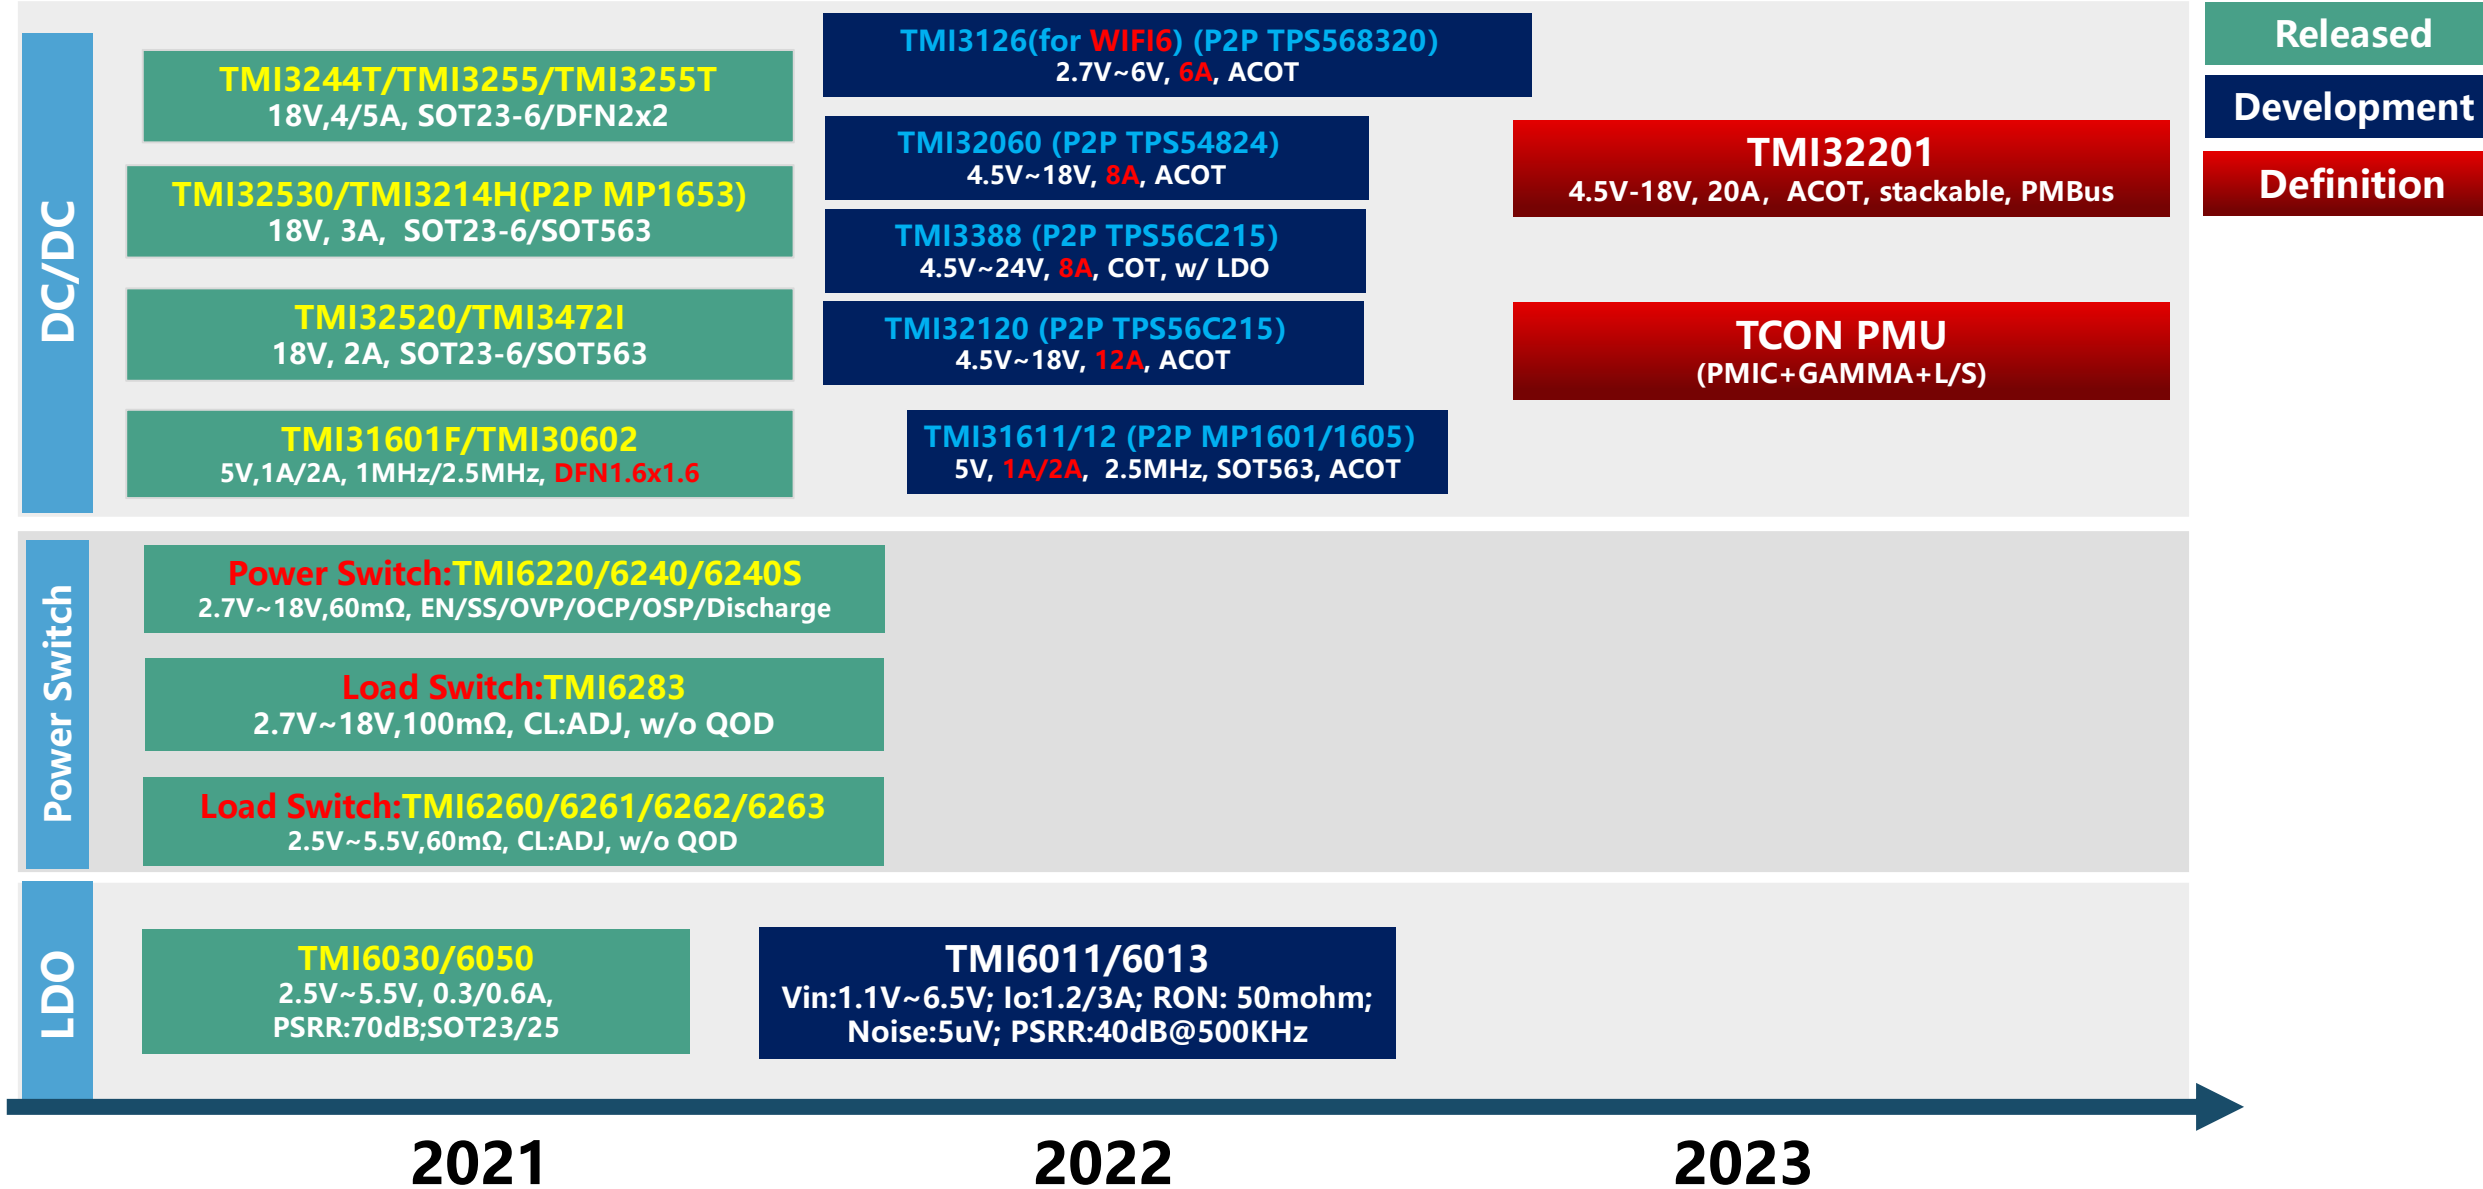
Released
Development
Definition

DC/DC

TMI3244T/TMI3255/TMI3255T
18V,4/5A, SOT23-6/DFN2x2

TMI32530/TMI3214H(P2P MP1653)
18V, 3A, SOT23-6/SOT563

TMI32520/TMI3472I
18V, 2A, SOT23-6/SOT563

TMI31601F/TMI30602
5V,1A/2A, 1MHz/2.5MHz, DFN1.6x1.6

TMI3126(for WIFI6) (P2P TPS568320)
2.7V~6V, 6A, ACOT

TMI32060 (P2P TPS54824)
4.5V~18V, 8A, ACOT

TMI3388 (P2P TPS56C215)
4.5V~24V, 8A, COT, w/ LDO

TMI32120 (P2P TPS56C215)
4.5V~18V, 12A, ACOT

TMI31611/12 (P2P MP1601/1605)
5V, 1A/2A, 2.5MHz, SOT563, ACOT

TMI32201
4.5V-18V, 20A, ACOT, stackable, PMBus

TCON PMU
(PMIC+GAMMA+L/S)

Power Switch

Power Switch:TMI6220/6240/6240S
2.7V~18V,60mΩ, EN/SS/OVP/OCP/OSP/Discharge

Load Switch:TMI6283
2.7V~18V,100mΩ, CL:ADJ, w/o QOD

Load Switch:TMI6260/6261/6262/6263
2.5V~5.5V,60mΩ, CL:ADJ, w/o QOD

LDO

TMI6030/6050
2.5V~5.5V, 0.3/0.6A,
PSRR:70dB;SOT23/25

TMI6011/6013
Vin:1.1V~6.5V; Io:1.2/3A; RON: 50mohm;
Noise:5uV; PSRR:40dB@500KHz

2021
2022
2023